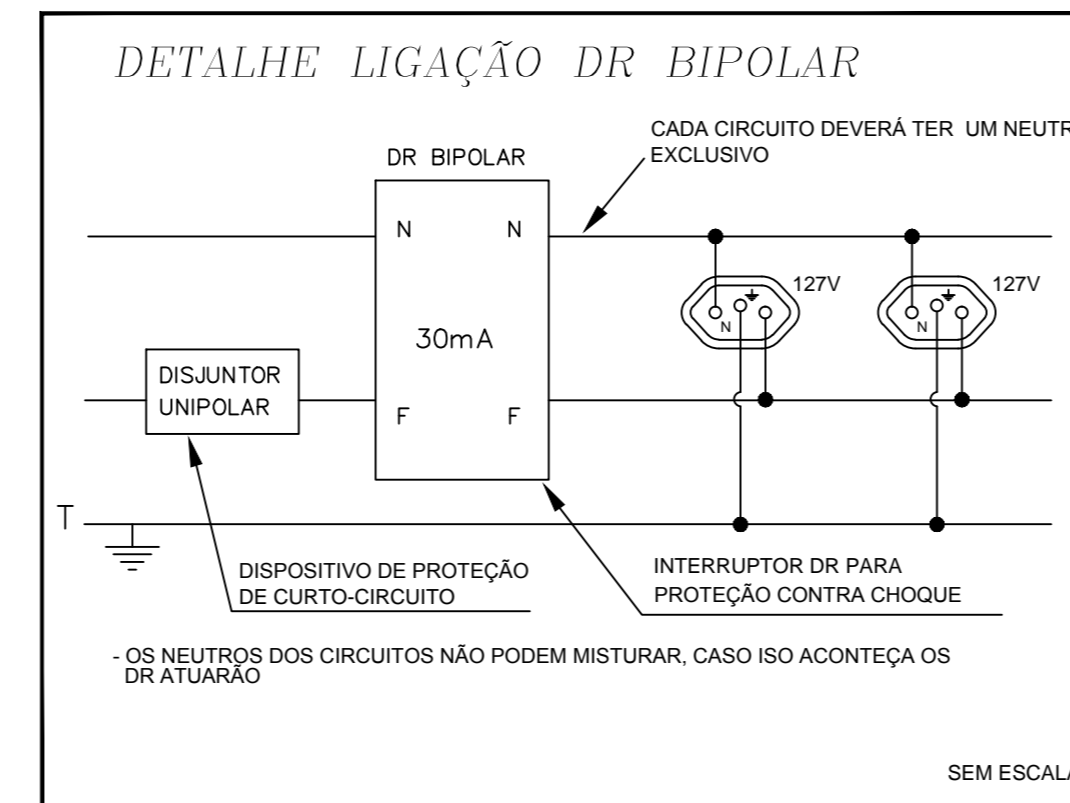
DETALHE LIGAÇÃO DR BIPOLAR

CADA CIRCUITO DEVERÁ TER UM NEUTR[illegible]
EXCLUSIVO

DR BIPOLAR

N N

30mA

F F

DISJUNTOR
UNIPOLAR

127V

N

127V

N

T

DISPOSITIVO DE PROTEÇÃO
DE CURTO-CIRCUITO

INTERRUPTOR DR PARA
PROTEÇÃO CONTRA CHOQUE

- OS NEUTROS DOS CIRCUITOS NÃO PODEM MISTURAR, CASO ISO ACONTEÇA OS DR ATUARÃO

SEM ESCAL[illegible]